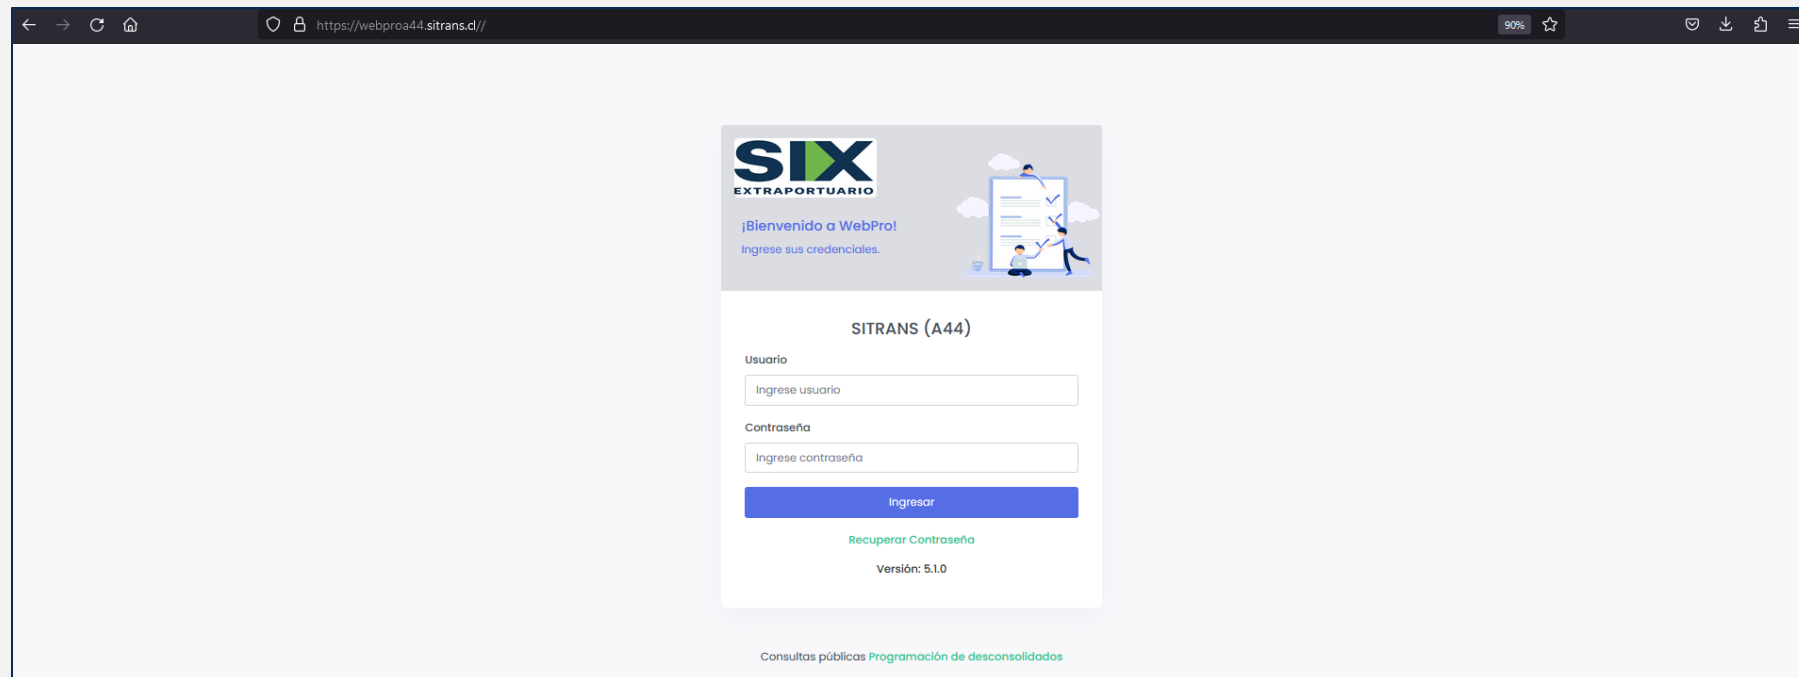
https://webproa44.sitrans.cl//

90%

SIX
EXTRAPORTUARIO

¡Bienvenido a WebPro!

Ingrese sus credenciales.

SITRANS (A44)

Usuario

Ingrese usuario

Contraseña

Ingrese contraseña

Ingresar

Recuperar Contraseña

Versión: 5.1.0

Consultas públicas Programación de desconsolidados